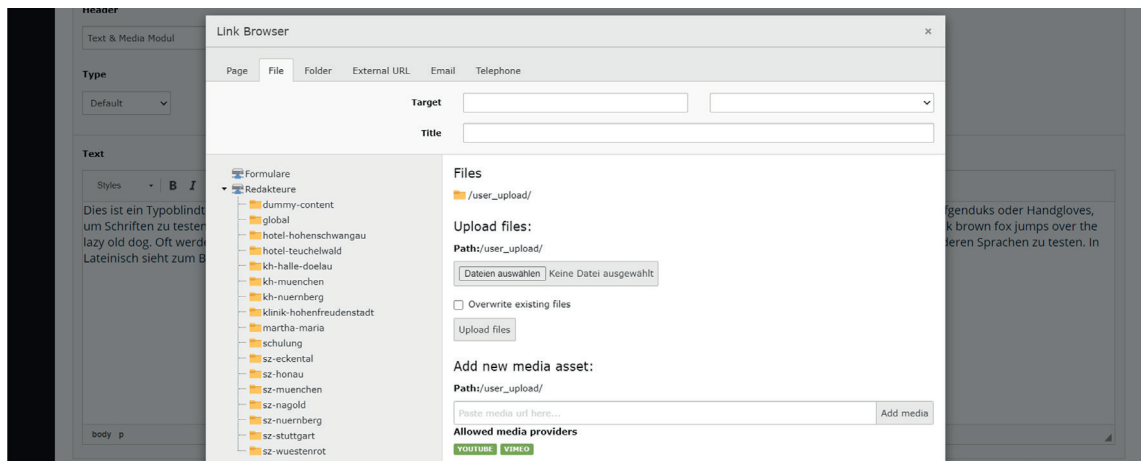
Header

Text & Media Modul

Type

Default

Text

Styles B I

Dies ist ein Typoblindt
um Schriften zu tester
lazy old dog. Oft werd
Lateinisch sieht zum B

fgenduks oder Handgloves,
k brown fox jumps over the
deren Sprachen zu testen. In

body p

Link Browser

×

Page File Folder External URL Email Telephone

Target

Title

Formulare
Redakteure
dummy-content
global
hotel-hohenschwangau
hotel-teuchelwald
kh-halle-doelau
kh-muenchen
kh-nuernberg
klinik-hohenfreudenstadt
martha-maria
schulung
sz-eckental
sz-honau
sz-muenchen
sz-nagold
sz-nuernberg
sz-stuttgart
sz-wuestenrot

Files

/user_upload/

Upload files:

Path:/user_upload/

Dateien auswählen Keine Datei ausgewählt

Overwrite existing files

Upload files

Add new media asset:

Path:/user_upload/

Paste media url here...

Add media

Allowed media providers

YOUTUBE VIMEO